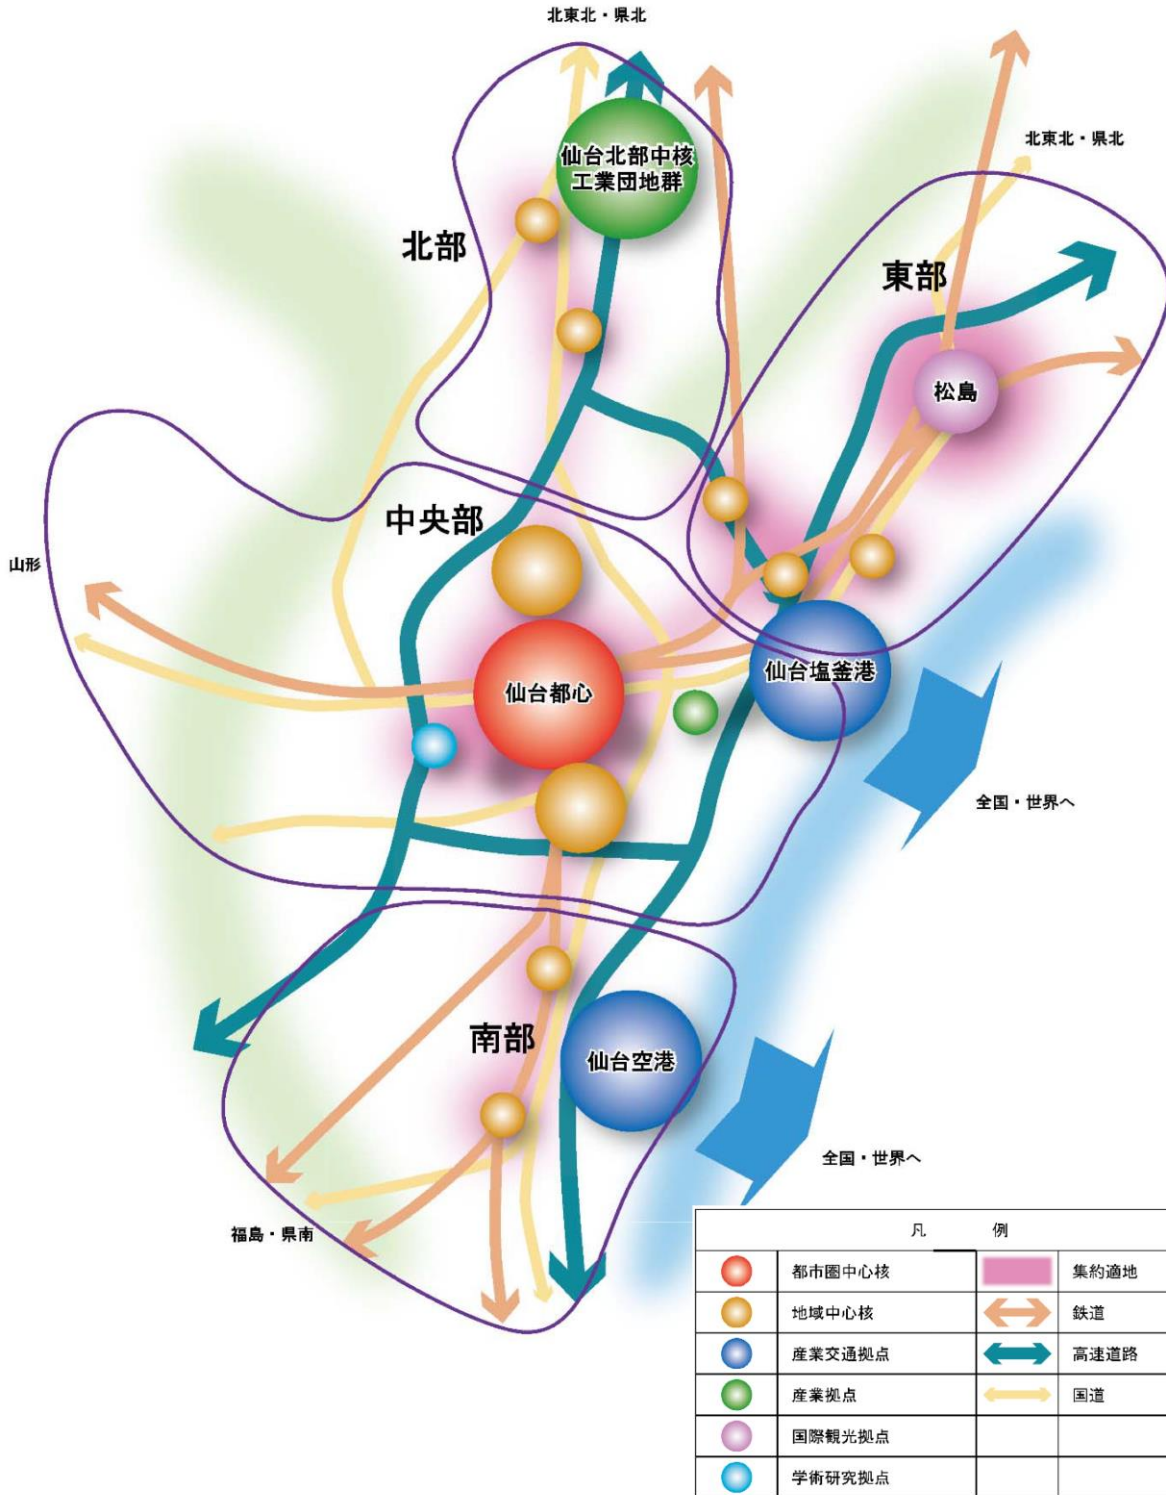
北東北・県北

仙台北部中核
工業団地群

北部

北東北・県北

東部

松島

中央部

山形

仙台都心

仙台塩釜港

全国・世界へ

南部

仙台空港

全国・世界へ

福島・県南

凡 例

| | | | |
|---|---|---|---|
| | 都市圏中心核 | | 集約適地 |
| | 地域中心核 | | 鉄道 |
| | 産業交通拠点 | | 高速道路 |
| | 産業拠点 | | 国道 |
| | 国際観光拠点 | | |
| | 学術研究拠点 | | |